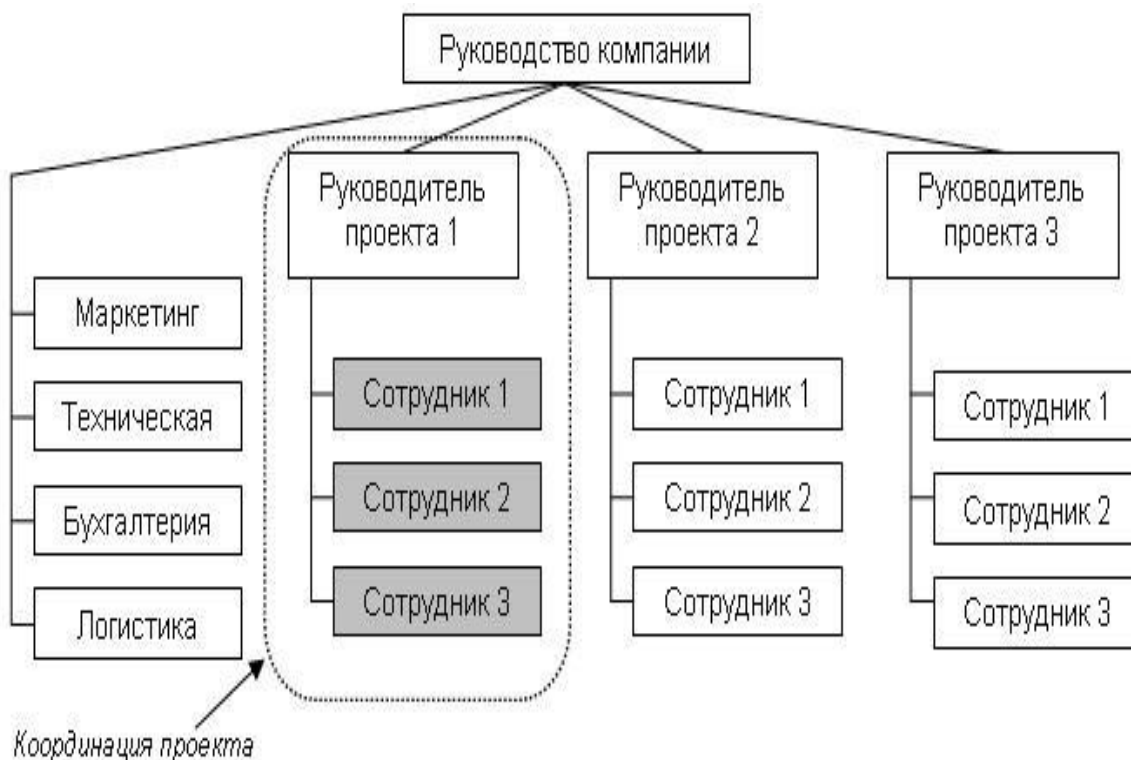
Руководство компании

Руководитель проекта 1

Руководитель проекта 2

Руководитель проекта 3

Маркетинг

Техническая

Бухгалтерия

Логистика

Сотрудник 1

Сотрудник 2

Сотрудник 3

Сотрудник 1

Сотрудник 2

Сотрудник 3

Сотрудник 1

Сотрудник 2

Сотрудник 3

Координация проекта